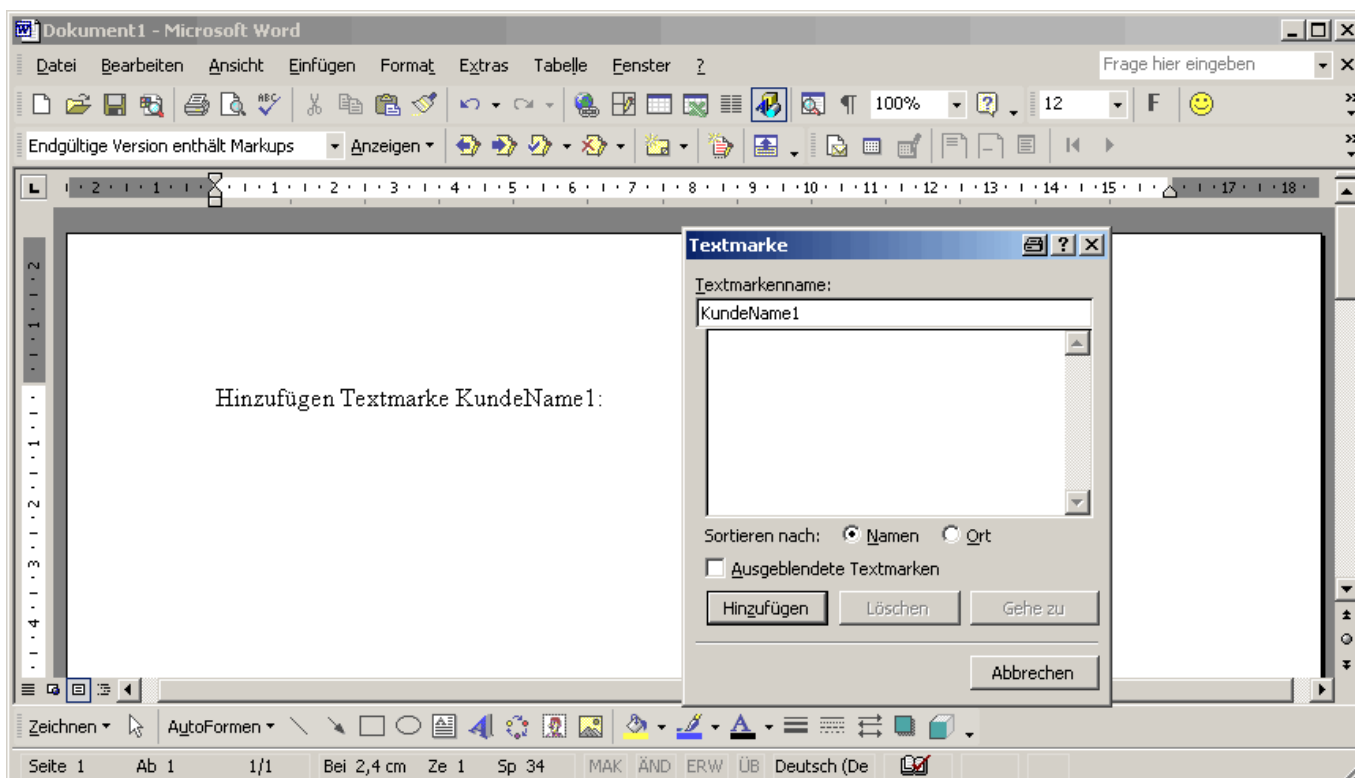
Dokument1 - Microsoft Word

Datei Bearbeiten Ansicht Einfügen Format Extras Tabelle Fenster ?

Frage hier eingeben

100% 12 F

Endgültige Version enthält Markups Anzeigen

· 2 · 1 · 1 · 1 · 2 · 3 · 4 · 5 · 6 · 7 · 8 · 9 · 10 · 11 · 12 · 13 · 14 · 15 · 17 · 18 ·

Hinzufügen Textmarke KundeName1:

Textmarke

Textmarkenname:

KundeName1

Sortieren nach: Namen Ort

Ausgeblendete Textmarken

Hinzufügen Löschen Gehe zu

Abbrechen

Zeichnen AutoFormen

Seite 1 Ab 1 1/1 Bei 2,4 cm Ze 1 Sp 34 MAK ÄND ERW ÜB Deutsch (De